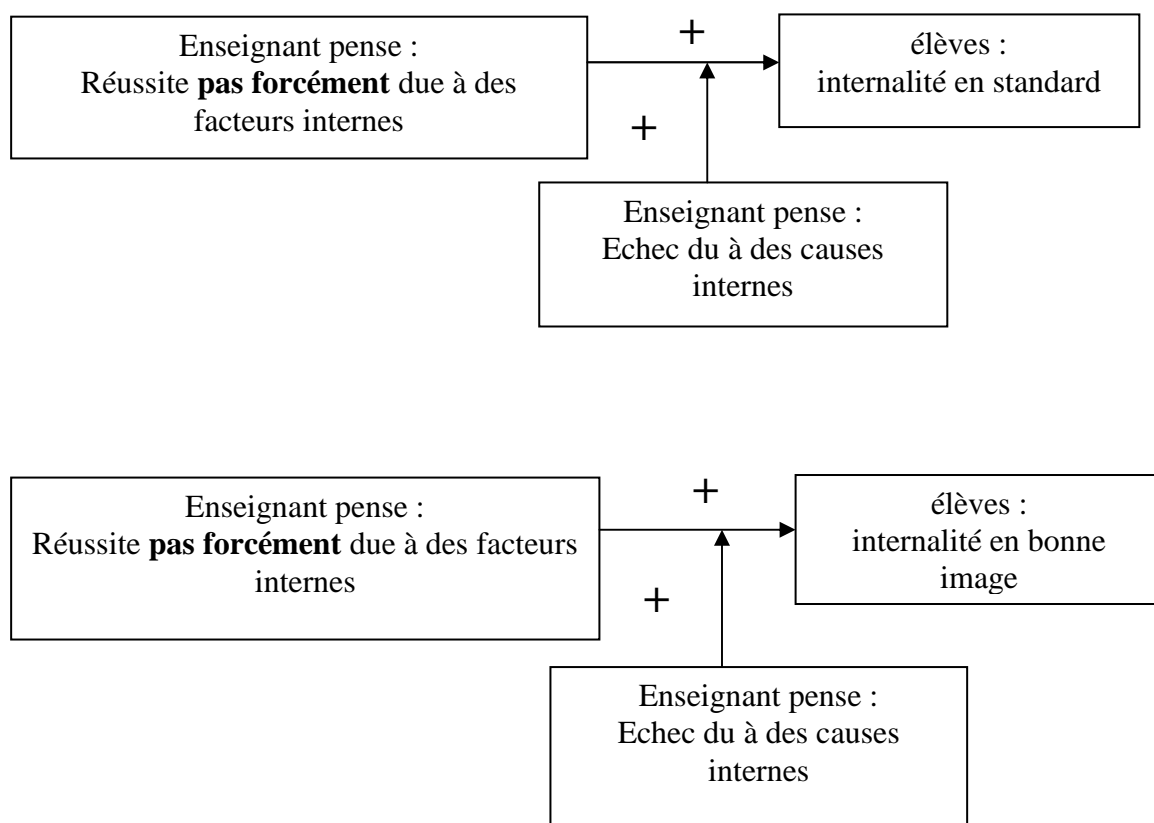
Enseignant pense :
Réussite **pas forcément** due à des facteurs internes

+

élèves :
internalité en standard

+

Enseignant pense :
Echec du à des causes internes

Enseignant pense :
Réussite **pas forcément** due à des facteurs internes

+

élèves :
internalité en bonne image

+

Enseignant pense :
Echec du à des causes internes